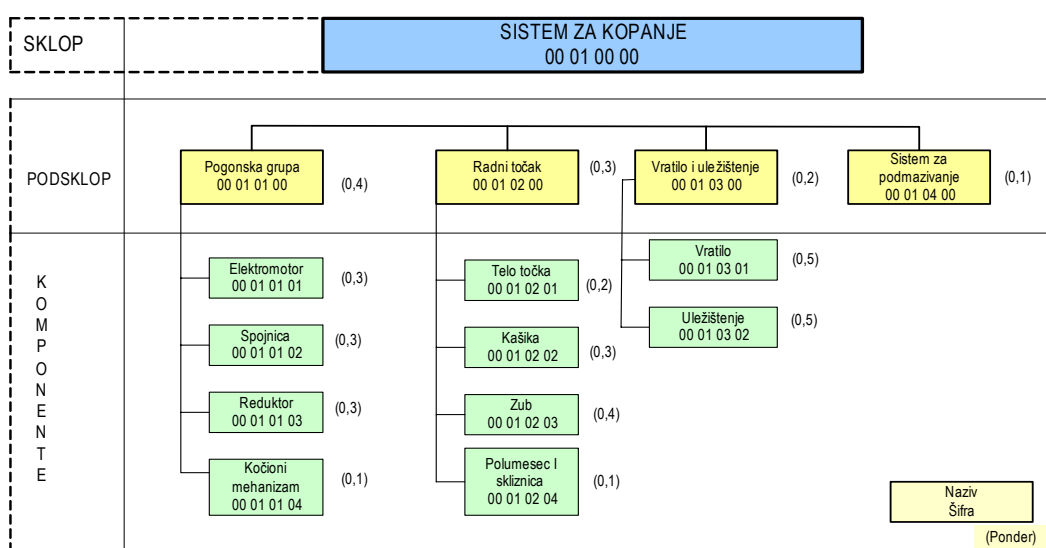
SKLOP

SISTEM ZA KOPANJE
00 01 00 00

PODSKLOP

Pogonska grupa
00 01 01 00
(0,4)

Radni točak
00 01 02 00
(0,3)

Vratilo i uležištenje
00 01 03 00
(0,2)

Sistem za podmazivanje
00 01 04 00
(0,1)

KOMPONENTE

Elektromotor
00 01 01 01
(0,3)

Spojnica
00 01 01 02
(0,3)

Reduktor
00 01 01 03
(0,3)

Kočioni mehanizam
00 01 01 04
(0,1)

Telo točka
00 01 02 01
(0,2)

Kašika
00 01 02 02
(0,3)

Zub
00 01 02 03
(0,4)

Polumesec I skliznica
00 01 02 04
(0,1)

Vratilo
00 01 03 01
(0,5)

Uležištenje
00 01 03 02
(0,5)

Naziv
Šifra
(Ponder)